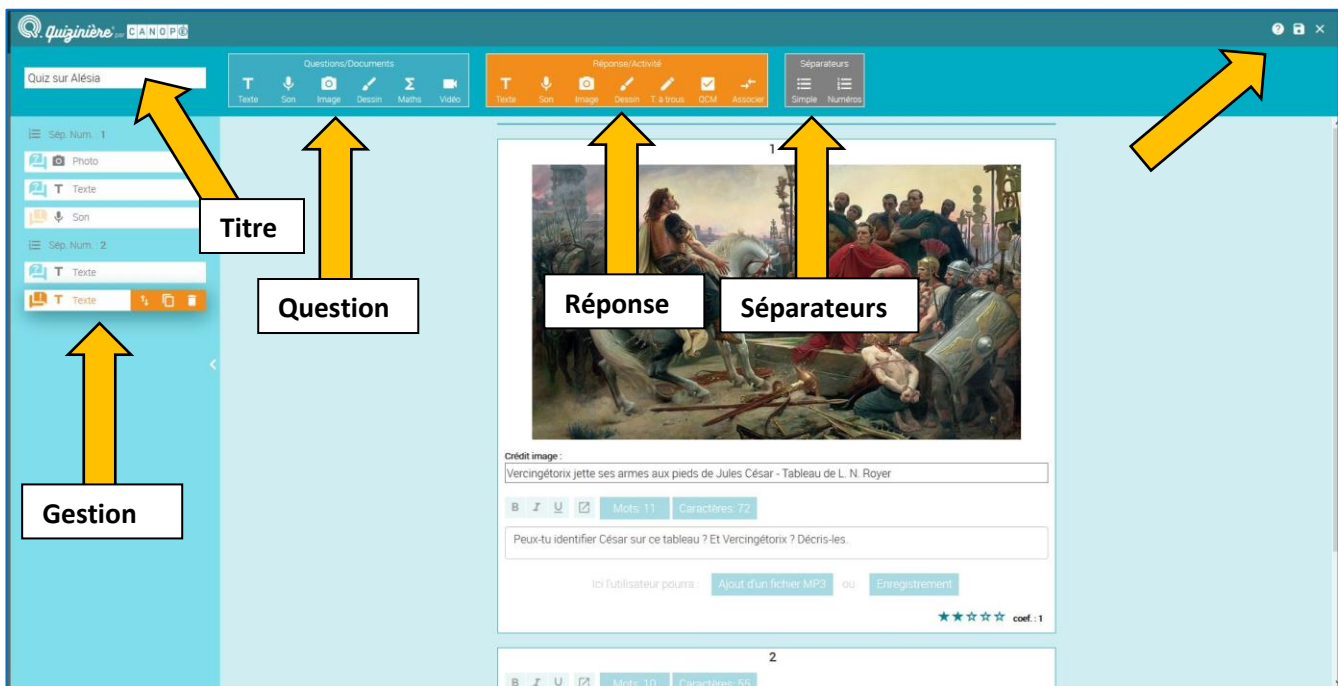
Quizinière par CANOPÉ

Quiz sur Alésia

Questions/Documents
Texte Son Image Dessin Maths Vidéo

Réponse/Activité
Texte Son Image Dessin T. à trous QCM Associer

Séparateurs
Simple Numéros

Sép. Num. : 1
Photo
Texte
Son
Sép. Num. : 2
Texte
Texte

Titre

Question

Réponse

Séparateurs

Gestion

1

Crédit image :
Vercingétorix jette ses armes aux pieds de Jules César - Tableau de L. N. Royer

B I U Mots: 11 Caractères: 72

Peux-tu identifier César sur ce tableau ? Et Vercingétorix ? Décris-les.

Ici l'utilisateur pourra : Ajout d'un fichier MP3 ou Enregistrement

coef. : 1

2

B I U Mots: 10 Caractères: 55